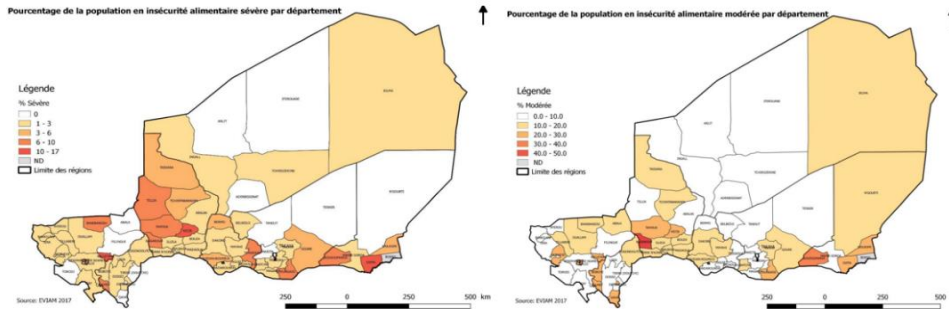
Pourcentage de la population en insécurité alimentaire sévère par département

Légende
% Sévère
0
1 - 3
3 - 6
6 - 10
10 - 17
ND
Limite des régions

Source: EVIAM 2017

250 0 250 500 km

Pourcentage de la population en insécurité alimentaire modérée par département

Légende
% Modérée
0.0 - 10.0
10.0 - 20.0
20.0 - 30.0
30.0 - 40.0
40.0 - 50.0
ND
Limite des régions

Source: EVIAM 2017

250 0 250 500 km